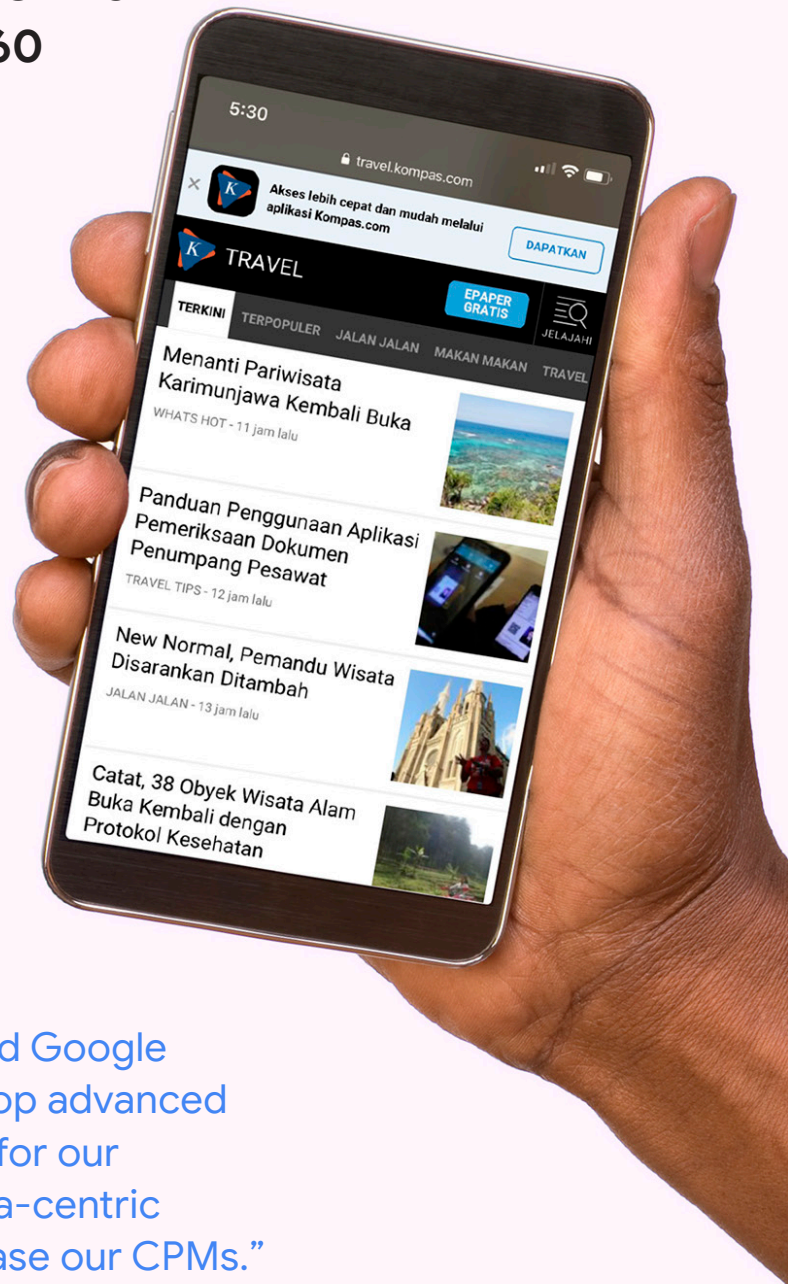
60

5:30

travel.kompas.com

×

Akses lebih cepat dan mudah melalui aplikasi Kompas.com

DAPATKAN

TRAVEL

EPAPER GRATIS

JELAJAHI

TERKINI TERPOPULER JALAN JALAN MAKAN MAKAN TRAVEL

Menanti Pariwisata Karimunjawa Kembali Buka

WHATS HOT - 11 jam lalu

Panduan Penggunaan Aplikasi Pemeriksaan Dokumen Penumpang Pesawat

TRAVEL TIPS - 12 jam lalu

New Normal, Pemandu Wisata Disarankan Ditambah

JALAN JALAN - 13 jam lalu

Catat, 38 Obyek Wisata Alam Buka Kembali dengan Protokol Kesehatan

d Google
op advanced
for our
a-centric
ase our CPMs.”